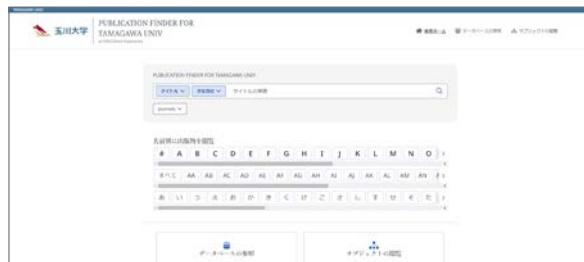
玉川大学 PUBLICATION FINDER FOR TAMAGAWA UNIV

PUBLICATION FINDER FOR TAMAGAWA UNIV

タイトル 前方一致 タイトルの検索

名前順に出版物を閲覧

# A B C D E F G H I J K L M N O

すべて AA AB AC AD AE AF AG AH AI AJ AK AL AM AN

あ い う え お か き く け こ さ し す せ そ た

データベースの参照

サブジェクトの閲覧